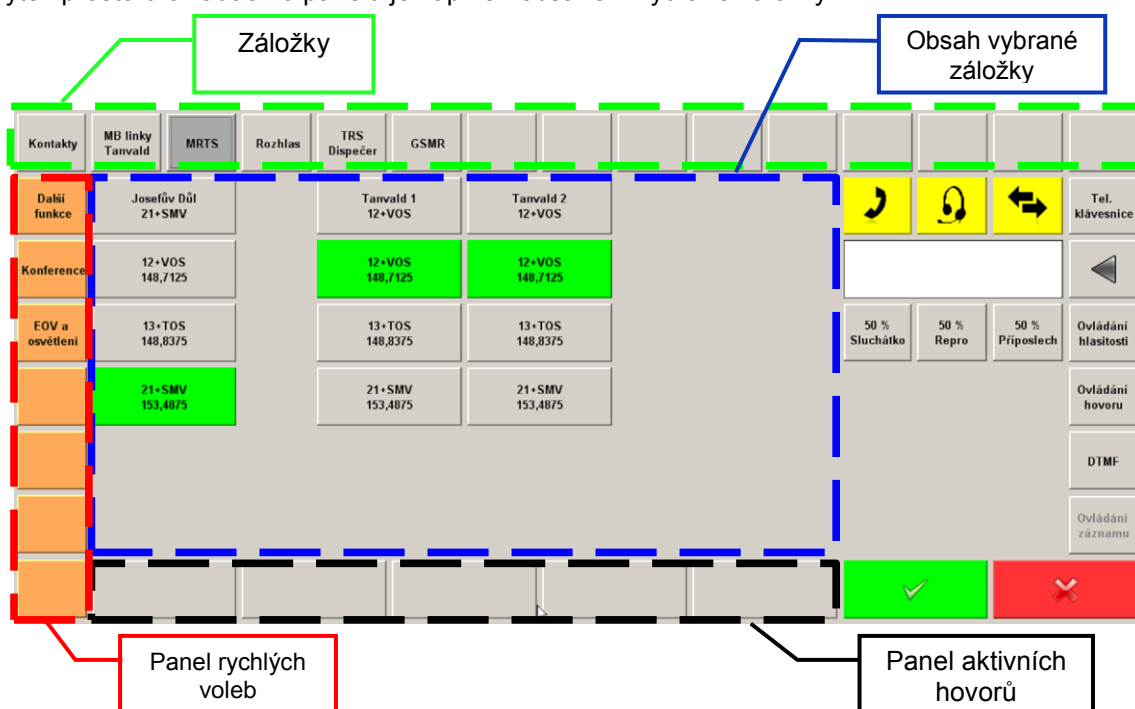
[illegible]

Záložky

Obsah vybrané záložky

Kontakty

MB linky Tanvald

MRTS

Rozhlas

TRS Dispečer

GSMR

Další funkce

Konference

EOV a osvětlení

Josefův Důl 21+SMV

Tanvald 1 12+VOS

Tanvald 2 12+VOS

12+VOS 148,7125

12+VOS 148,7125

12+VOS 148,7125

13+TOS 148,8375

13+TOS 148,8375

13+TOS 148,8375

21+SMV 153,4875

21+SMV 153,4875

21+SMV 153,4875

Tel. klávesnice

50 % Sluchátko

50 % Repro

50 % Příposlech

Ovládání hlasitosti

Ovládání hovoru

DTMF

Ovládání záznamu

Panel rychlých voleb

Panel aktivních hovorů